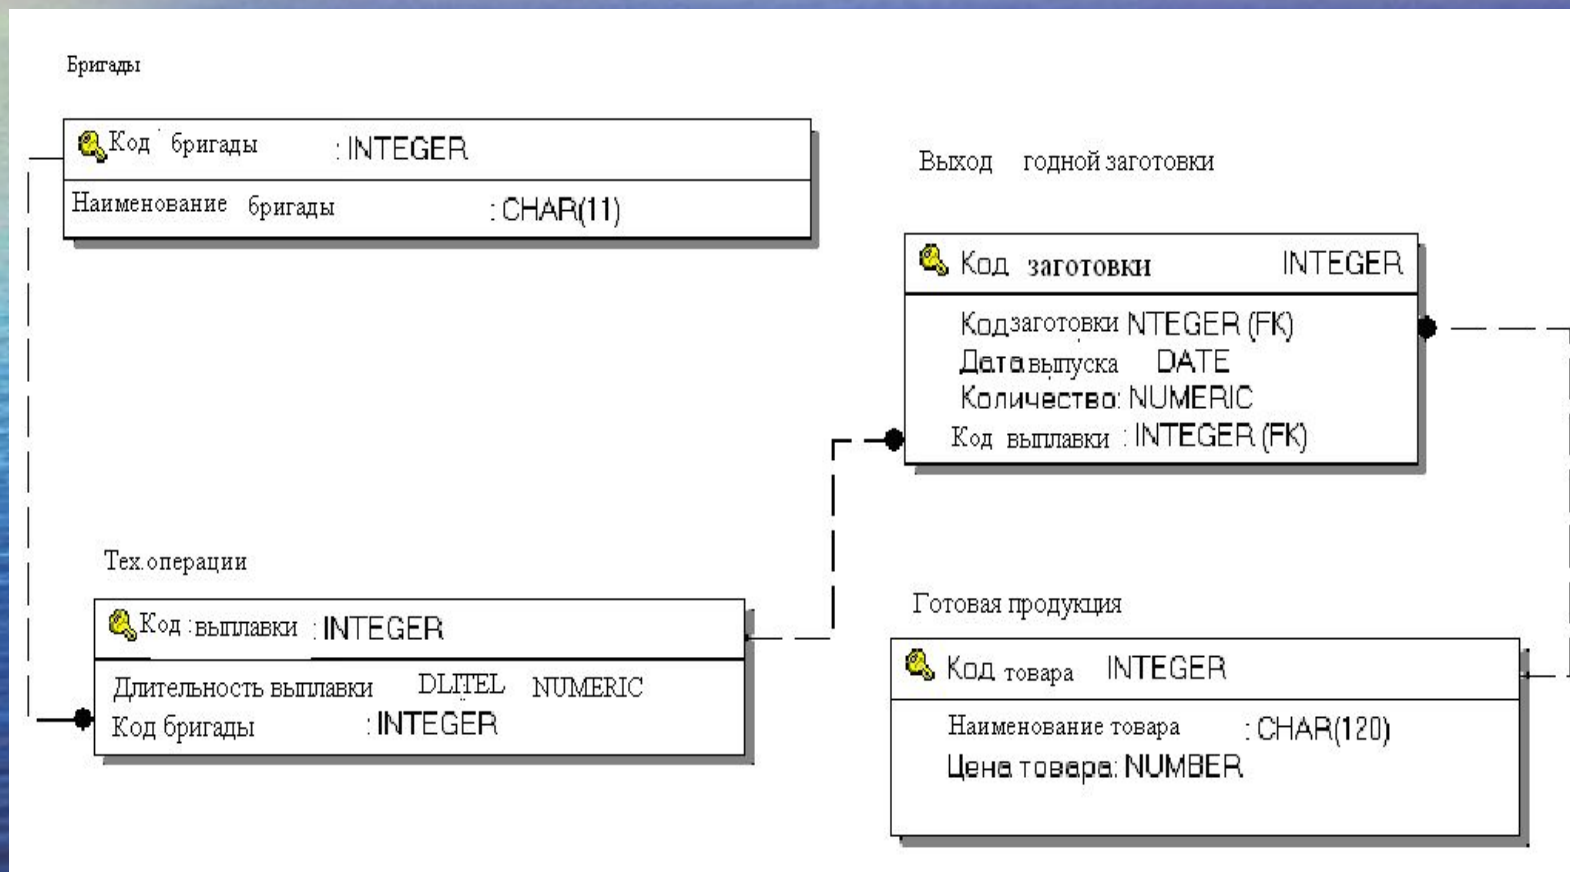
Бригады

Код бригады :INTEGER

Наименование бригады :CHAR(11)

Выход годной заготовки

Код заготовки INTEGER

Кодзаготовки NTEGER (FK)
Дата выпуска DATE
Количество: NUMERIC
Код выплавки : INTEGER (FK)

Тех.операции

Код :выплавки :INTEGER

Длительность выплавки DLITEL NUMERIC
Код бригады :INTEGER

Готовая продукция

Код товара INTEGER

Наименование товара :CHAR(120)
Цена товара: NUMBER